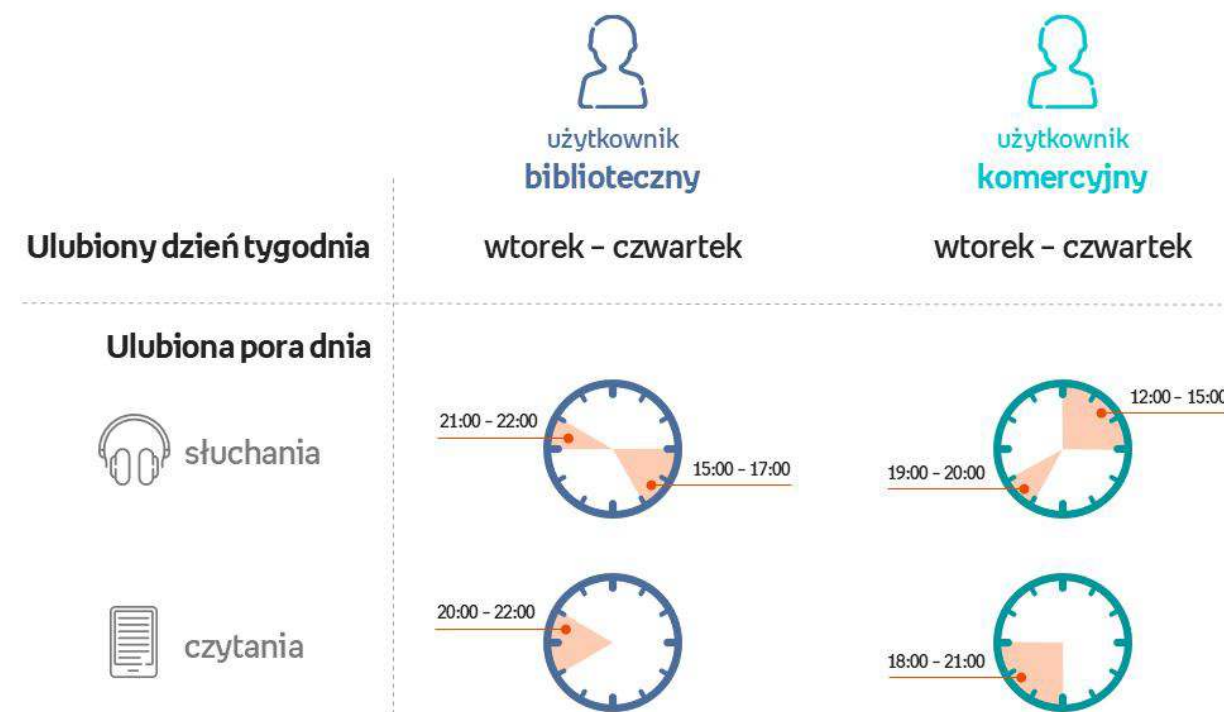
użytkownik
biblioteczny

użytkownik
komercyjny

Ulubiony dzień tygodnia

wtorek – czwartek

wtorek – czwartek

Ulubiona pora dnia

słuchania

21:00 – 22:00

15:00 – 17:00

12:00 – 15:00

19:00 – 20:00

czytania

20:00 – 22:00

18:00 – 21:00